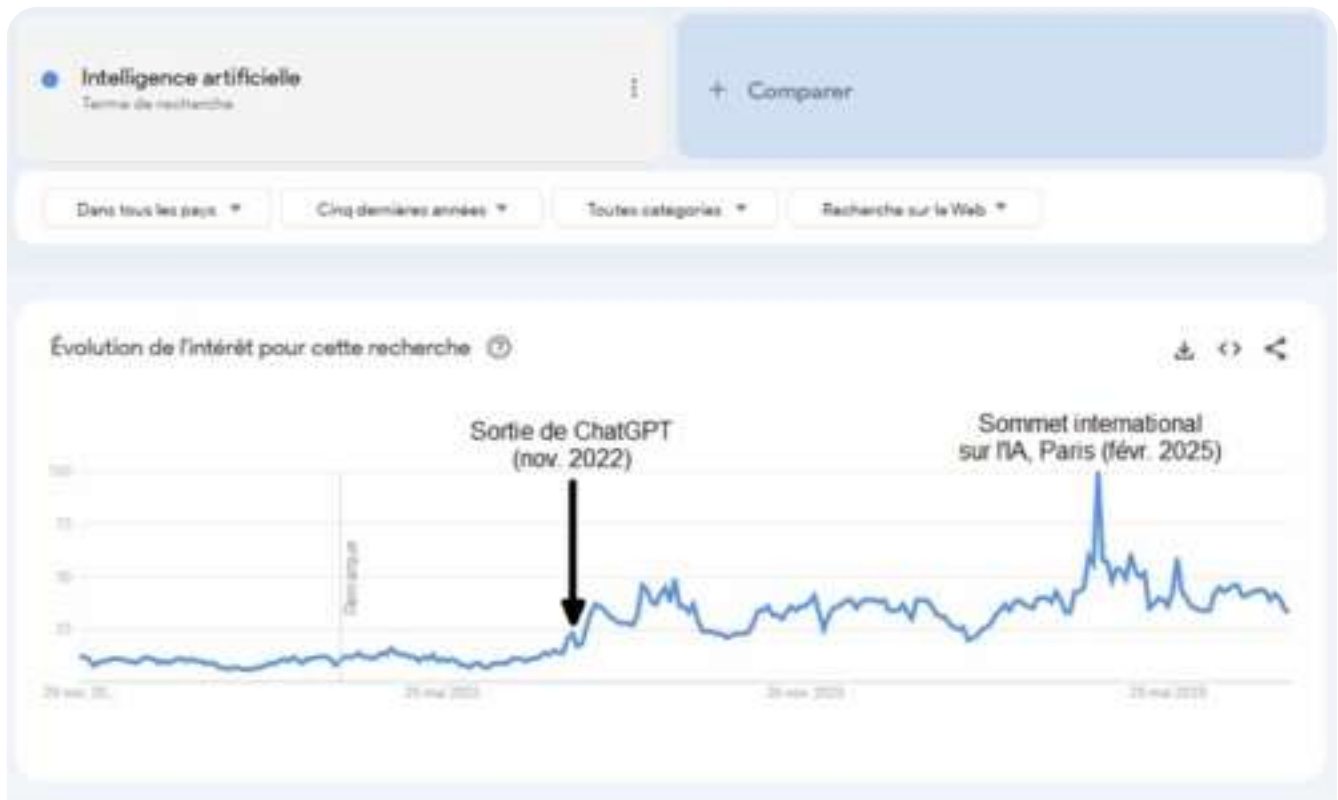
Intelligence artificielle
Terme de recherche

+ Comparer

Dans tous les pays ▾
Cinq dernières années ▾
Toutes catégories ▾
Recherche sur le Web ▾

Évolution de l'intérêt pour cette recherche ⓘ

Sortie de ChatGPT (nov. 2022)

Sommet international sur l'IA, Paris (févr. 2025)

100
75
50
25

Remarque

29 nov. 20...
25 mai 2022
26 nov. 2023
25 mai 2025